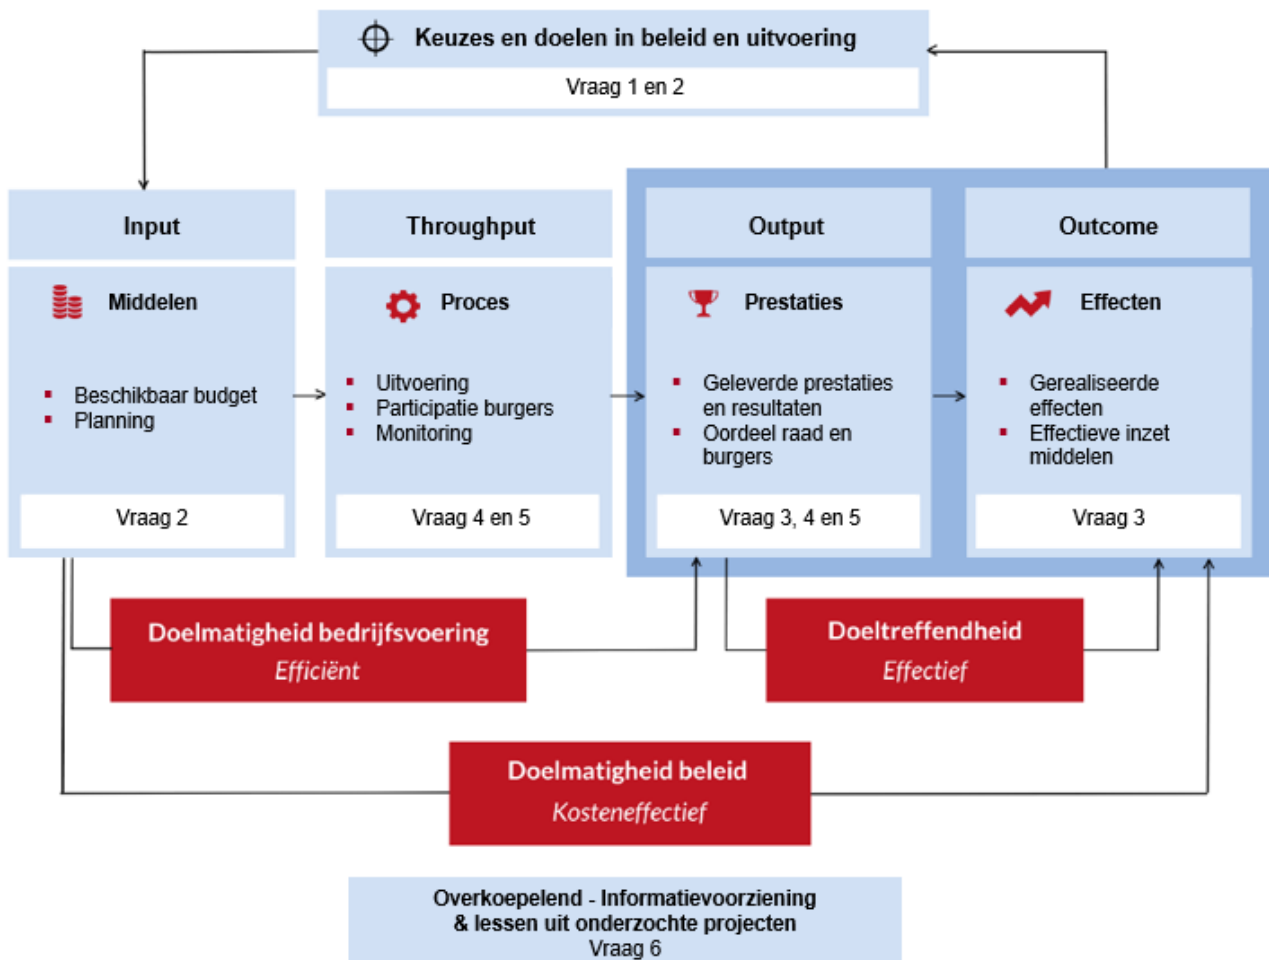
Keuzes en doelen in beleid en uitvoering

Vraag 1 en 2

Input

Middelen

- Beschikbaar budget
- Planning

Vraag 2

Throughput

Proces

- Uitvoering
- Participatie burgers
- Monitoring

Vraag 4 en 5

Output

Prestaties

- Geleverde prestaties en resultaten
- Oordeel raad en burgers

Vraag 3, 4 en 5

Outcome

Effecten

- Gerealiseerde effecten
- Effectieve inzet middelen

Vraag 3

Doelmatigheid bedrijfsvoering
*Efficiënt*

Doeltreffendheid
*Effectief*

Doelmatigheid beleid
*Kosteneffectief*

Overkoepelend - Informatievoorziening & lessen uit onderzochte projecten
Vraag 6